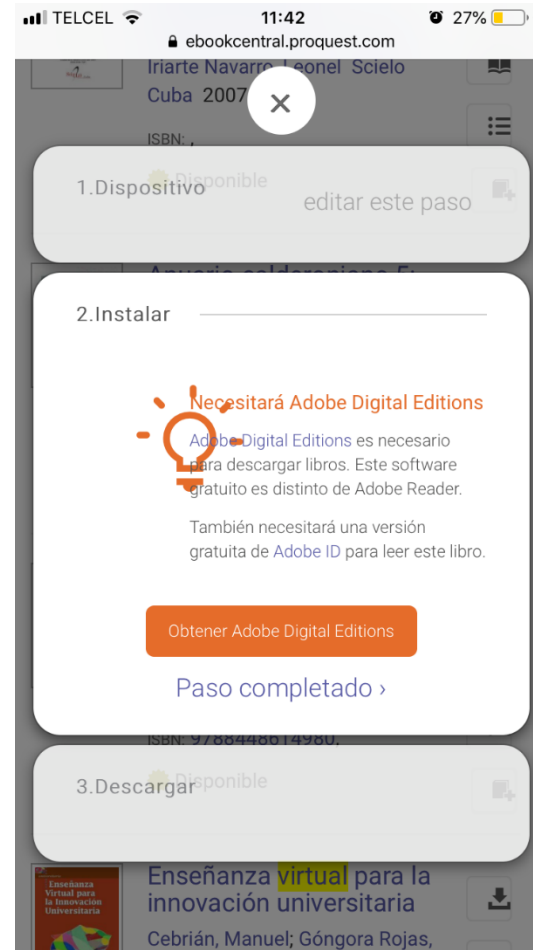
TELCEL 11:42 27%
ebookcentral.proquest.com

Iriarte Navarro, Leonel Scielo Cuba 2007

ISBN: ,

Disponible

1.Dispositivo

editar este paso

Anuario calderoniano 5:

2.Instalar

Necesitará Adobe Digital Editions

Adobe Digital Editions es necesario para descargar libros. Este software gratuito es distinto de Adobe Reader.

También necesitará una versión gratuita de Adobe ID para leer este libro.

Obtener Adobe Digital Editions

Paso completado ›

ISBN: 9788448614980,

Disponible

3.Descargar

Enseñanza virtual para la innovación universitaria

Enseñanza Virtual para la Innovación Universitaria

Cebrián, Manuel; Góngora Rojas,